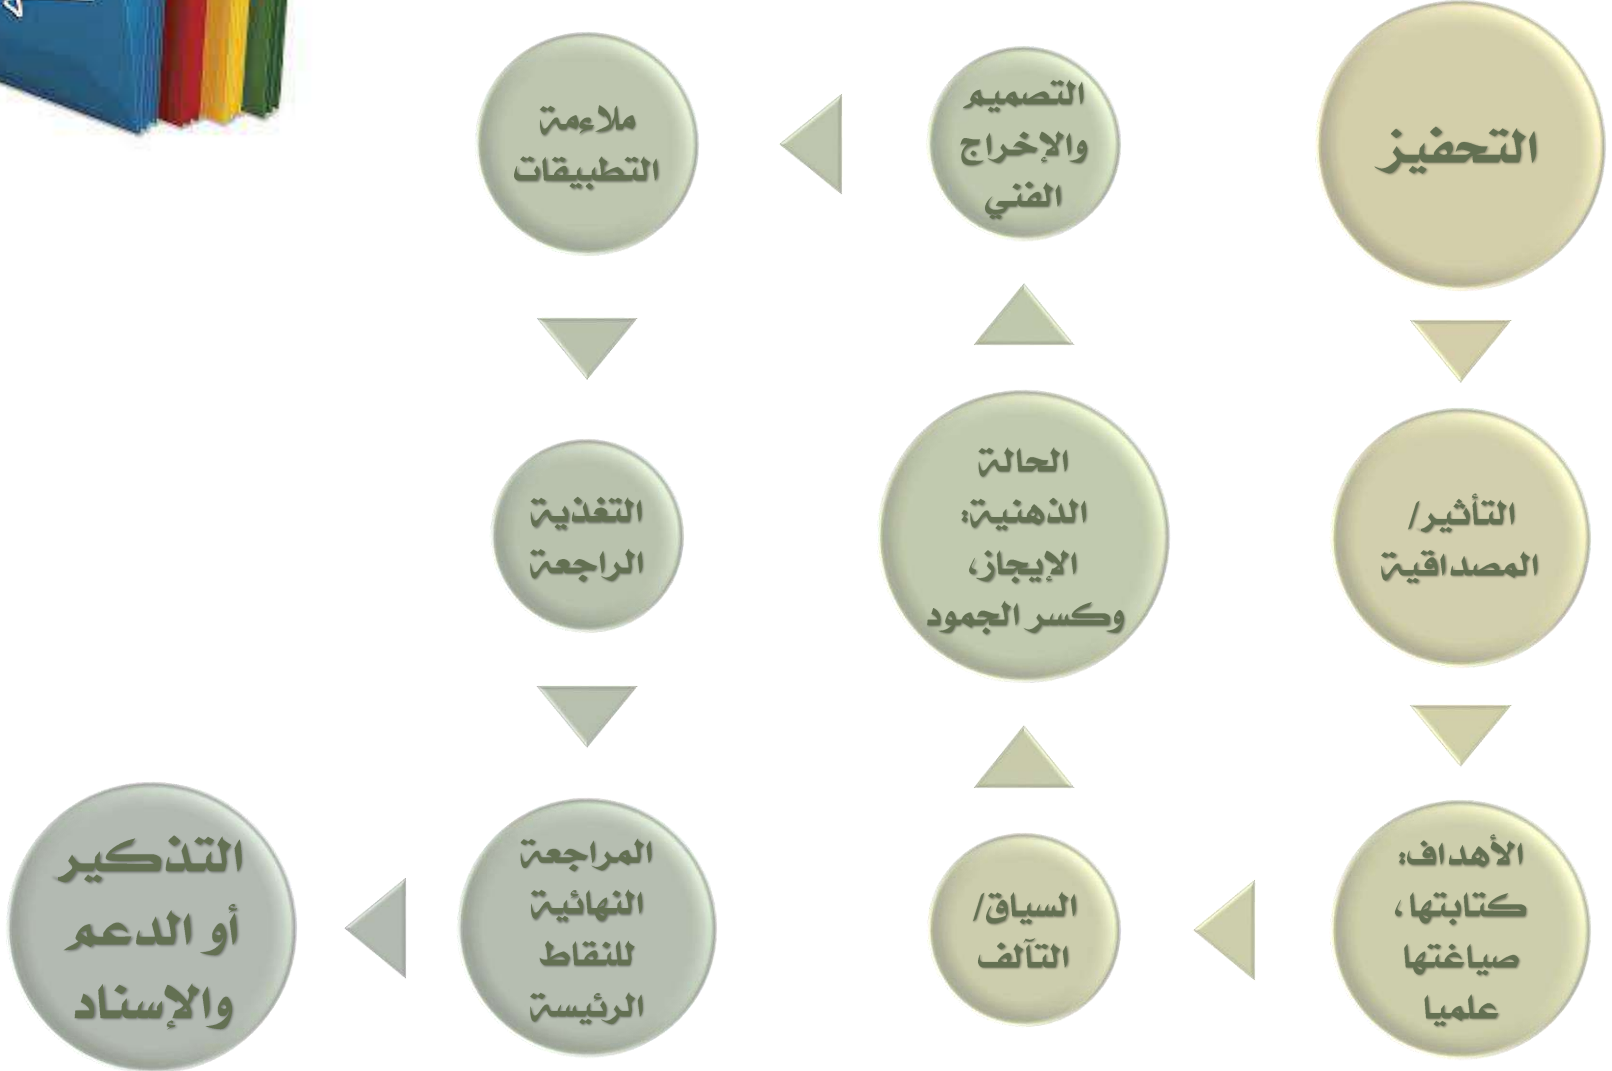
التحفيز

التأثير/ المصداقية

الأهداف: كتابتها، صياغتها علميا

السياق/ التآلف

الحالة الذهنية: الإيجاز، وكسر الجمود

التصميم والإخراج الفني

ملاءمة التطبيقات

التغذية الراجعة

المراجعة النهائية للنقاط الرئيسة

التذكير أو الدعم والإسناد